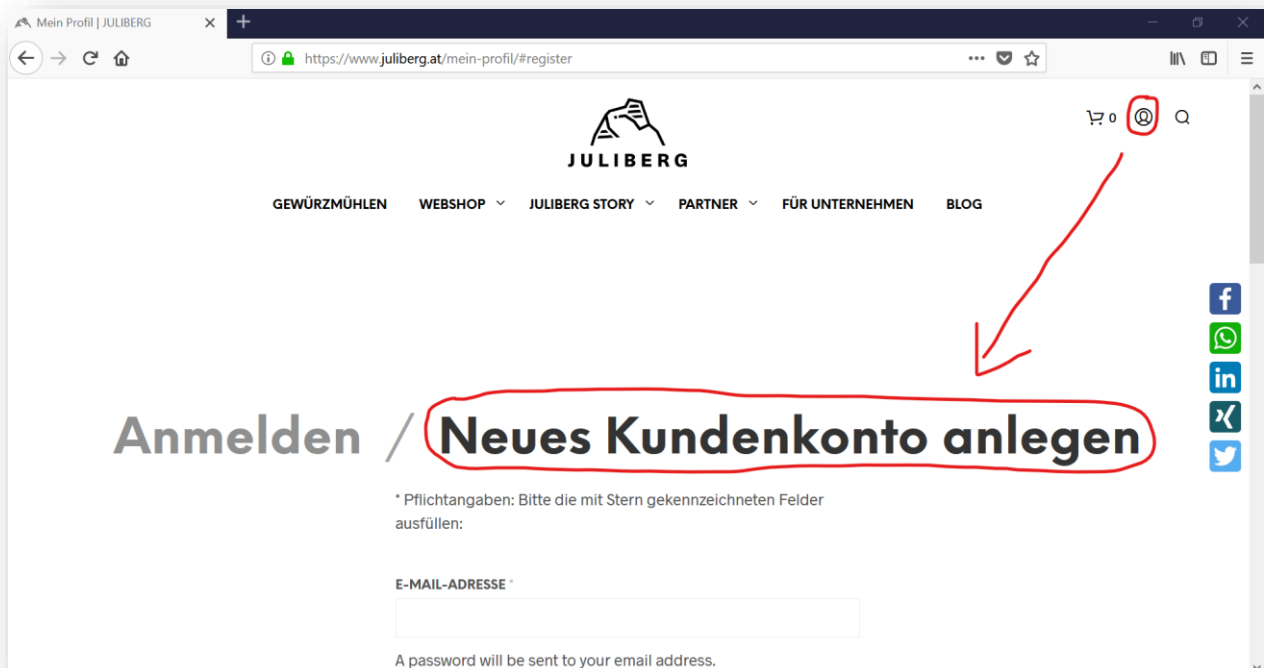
Mein Profil | JULIBERG

https://www.juliberg.at/mein-profil/#register

0

JULIBERG

GEWÜRZMÜHLEN WEBSHOP JULIBERG STORY PARTNER FÜR UNTERNEHMEN BLOG

Anmelden / Neues Kundenkonto anlegen

* Pflichtangaben: Bitte die mit Stern gekennzeichneten Felder ausfüllen:

E-MAIL-ADRESSE *

A password will be sent to your email address.